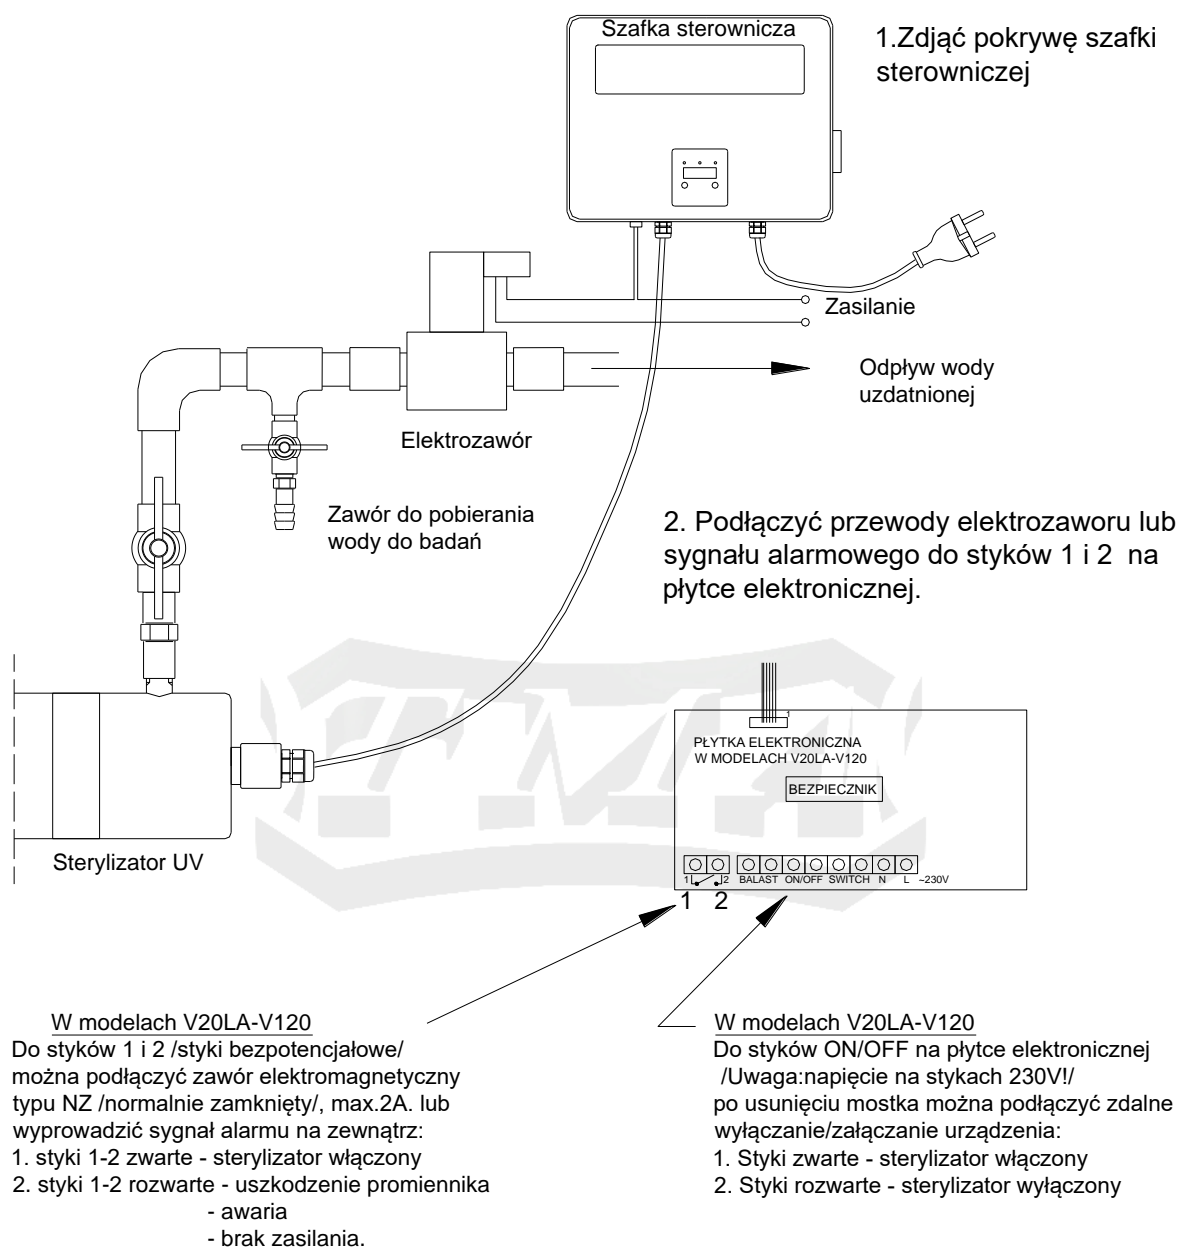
Szafka sterownicza

1.Zdjąć pokrywę szafki sterowniczej

Zasilanie

Odpływ wody uzdatnionej

Elektrozawór

Zawór do pobierania wody do badań

2. Podłączyć przewody elektrozaworu lub sygnału alarmowego do styków 1 i 2 na płytce elektronicznej.

PŁYTKA ELEKTRONICZNA
W MODELACH V20LA-V120

BEZPIECZNIK

1 2 BALAST ON/OFF SWITCH N L ~230V

1 2

Sterylizator UV

W modelach V20LA-V120
Do styków 1 i 2 /styki bezpotencjałowe/ można podłączyć zawór elektromagnetyczny typu NZ /normalnie zamknięty/, max.2A. lub wyprowadzić sygnał alarmu na zewnątrz:
1. styki 1-2 zwarte - sterylizator włączony
2. styki 1-2 rozwarte - uszkodzenie promiennika
- awaria
- brak zasilania.

W modelach V20LA-V120
Do styków ON/OFF na płytce elektronicznej /Uwaga:napięcie na stykach 230V!/
po usunięciu mostka można podłączyć zdalne wyłączanie/załączanie urządzenia:
1. Styki zwarte - sterylizator włączony
2. Styki rozwarte - sterylizator wyłączony